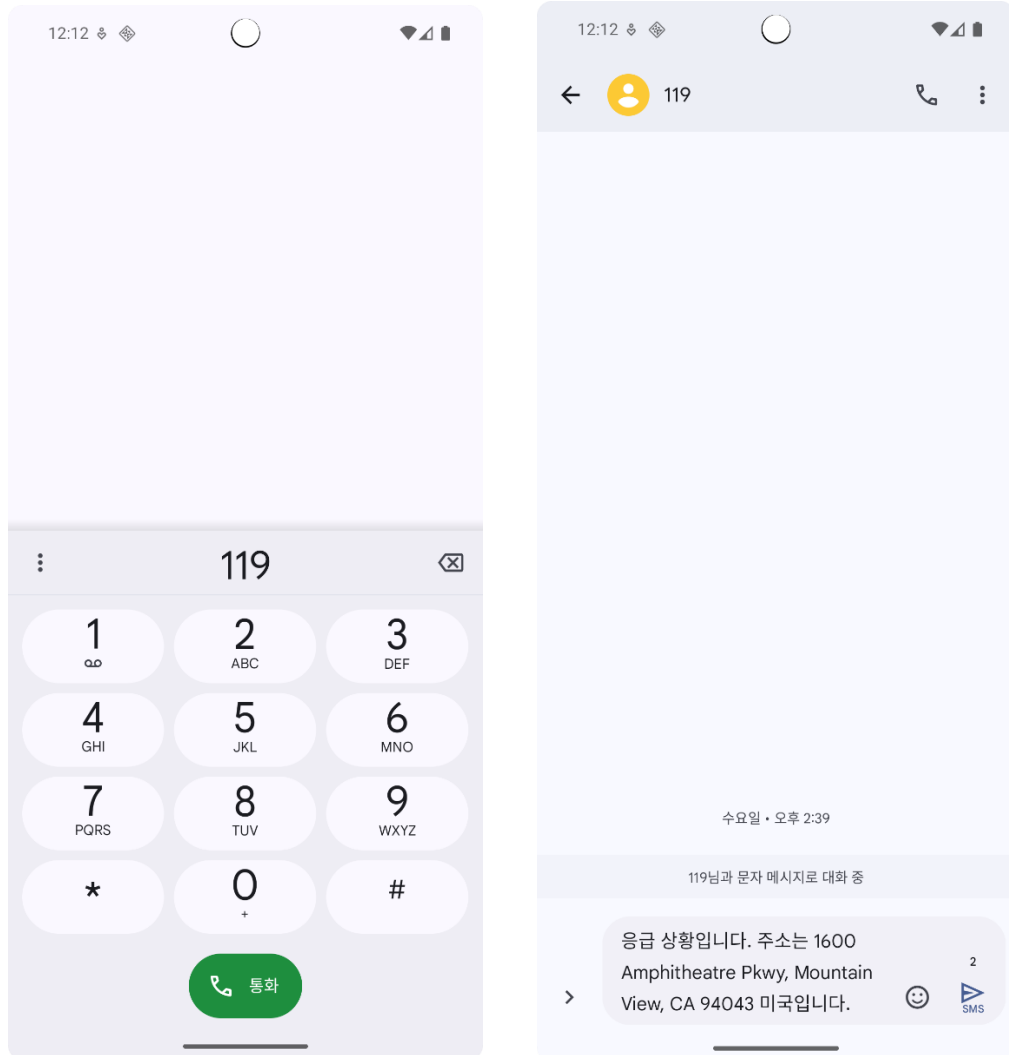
12:12

119

1

2
ABC

3
DEF

4
GHI

5
JKL

6
MNO

7
PQRS

8
TUV

9
WXYZ

*

0
+

#

통화

12:12

119

수요일 • 오후 2:39

119님과 문자 메시지로 대화 중

응급 상황입니다. 주소는 1600 Amphitheatre Pkwy, Mountain View, CA 94043 미국입니다.

2
SMS